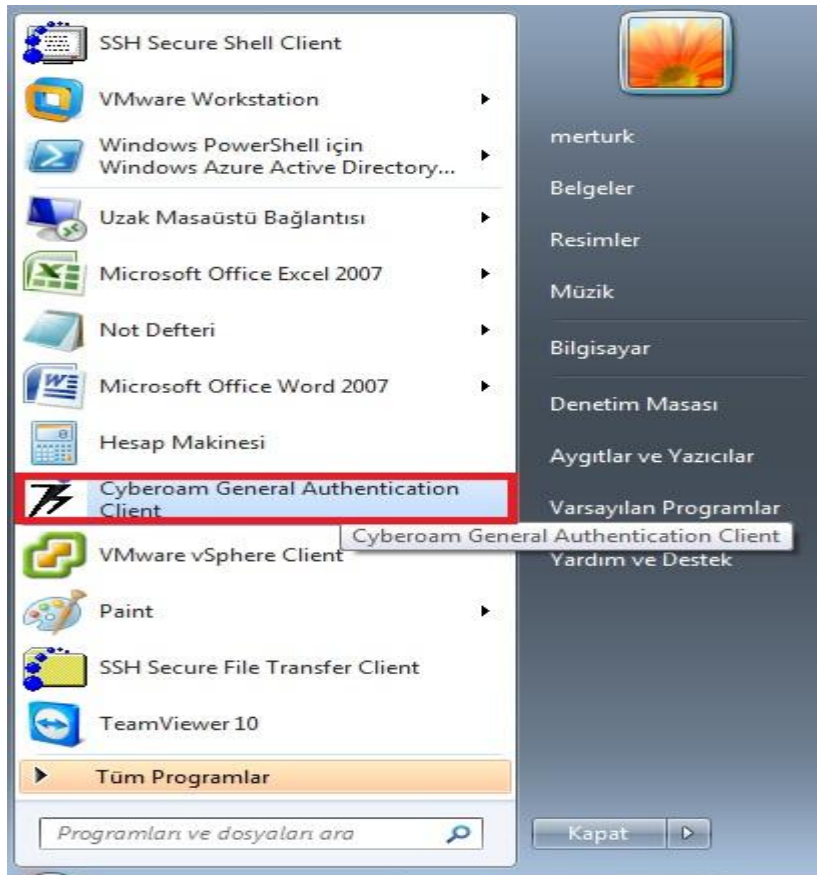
SSH Secure Shell Client
VMware Workstation
Windows PowerShell için Windows Azure Active Directory...
Uzak Masaüstü Bağlantısı
Microsoft Office Excel 2007
Not Defteri
Microsoft Office Word 2007
Hesap Makinesi
Cyberoam General Authentication Client
VMware vSphere Client
Paint
SSH Secure File Transfer Client
TeamViewer 10
Tüm Programlar
Programları ve dosyaları ara

merturk
Belgeler
Resimler
Müzik
Bilgisayar
Denetim Masası
Aygıtlar ve Yazıcılar
Varsayılan Programlar
Cyberoam General Authentication Client
Yardım ve Destek
Kapat